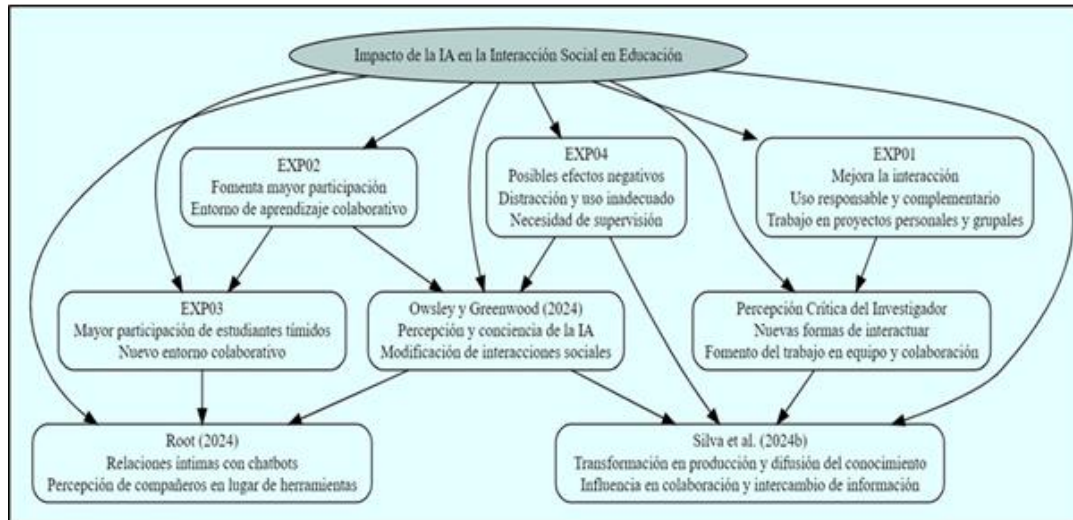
Impacto de la IA en la Interacción Social en Educación

EXP02
Fomenta mayor participación
Entorno de aprendizaje colaborativo

EXP04
Posibles efectos negativos
Distracción y uso inadecuado
Necesidad de supervisión

EXP01
Mejora la interacción
Uso responsable y complementario
Trabajo en proyectos personales y grupales

EXP03
Mayor participación de estudiantes tímidos
Nuevo entorno colaborativo

Owsley y Greenwood (2024)
Percepción y conciencia de la IA
Modificación de interacciones sociales

Percepción Crítica del Investigador
Nuevas formas de interactuar
Fomento del trabajo en equipo y colaboración

Root (2024)
Relaciones íntimas con chatbots
Percepción de compañeros en lugar de herramientas

Silva et al. (2024b)
Transformación en producción y difusión del conocimiento
Influencia en colaboración e intercambio de información